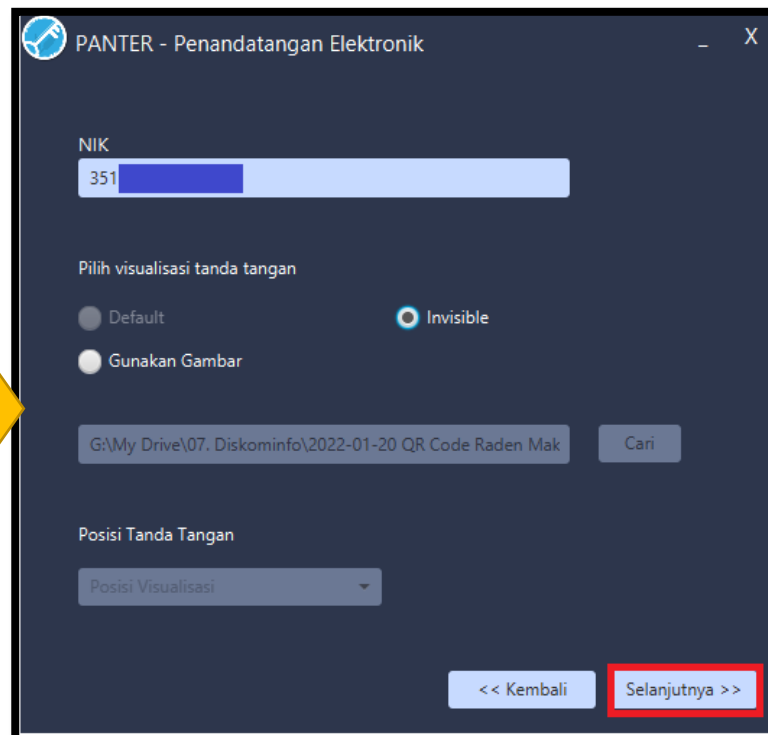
PANTER - Penandatangan Elektronik

_ X

NIK

351

Pilih visualisasi tanda tangan

Default

Invisible

Gunakan Gambar

G:\My Drive\07. Diskominfo\2022-01-20 QR Code Raden Mak

Cari

Posisi Tanda Tangan

Posisi Visualisasi

<< Kembali

Selanjutnya >>